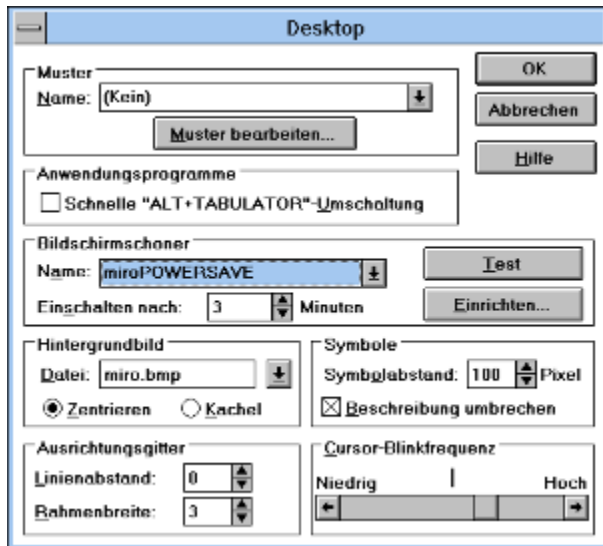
Desktop

Muster
Name: (Kein)
Muster bearbeiten...

OK
Abbrechen
Hilfe

Anwendungsprogramme
Schnelle "ALT+TABULATOR"-Umschaltung

Bildschirmschoner
Name: miroPOWERSAVE
Test
Einschalten nach: 3 Minuten
Einrichten...

Hintergrundbild
Datei: miro.bmp
Zentrieren
Kachel

Symbole
Symbolabstand: 100 Pixel
Beschreibung umbrechen

Ausrichtungsgitter
Linienabstand: 0
Rahmenbreite: 3

Cursor-Blinkfrequenz
Niedrig
Hoch